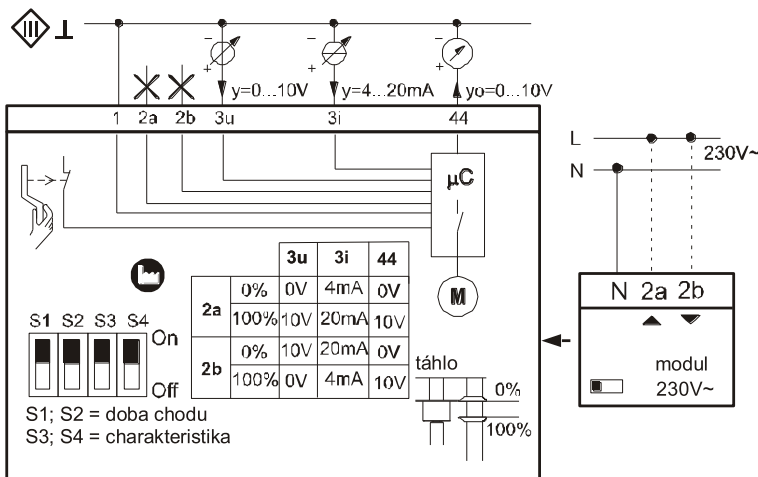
III ⊥

y=0...10V
y=4...20mA
yo=0...10V

1 2a 2b 3u 3i 44

L
N
230V~

µC

M

|  |  | 3u | 3i | 44 |
|---|---|---|---|---|
| 2a | 0% | 0V | 4mA | 0V |
|  | 100% | 10V | 20mA | 10V |
| 2b | 0% | 10V | 20mA | 0V |
|  | 100% | 0V | 4mA | 10V |

S1 S2 S3 S4
On
Off
S1; S2 = doba chodu
S3; S4 = charakteristika

táhlo
0%
100%

N 2a 2b
modul
230V~